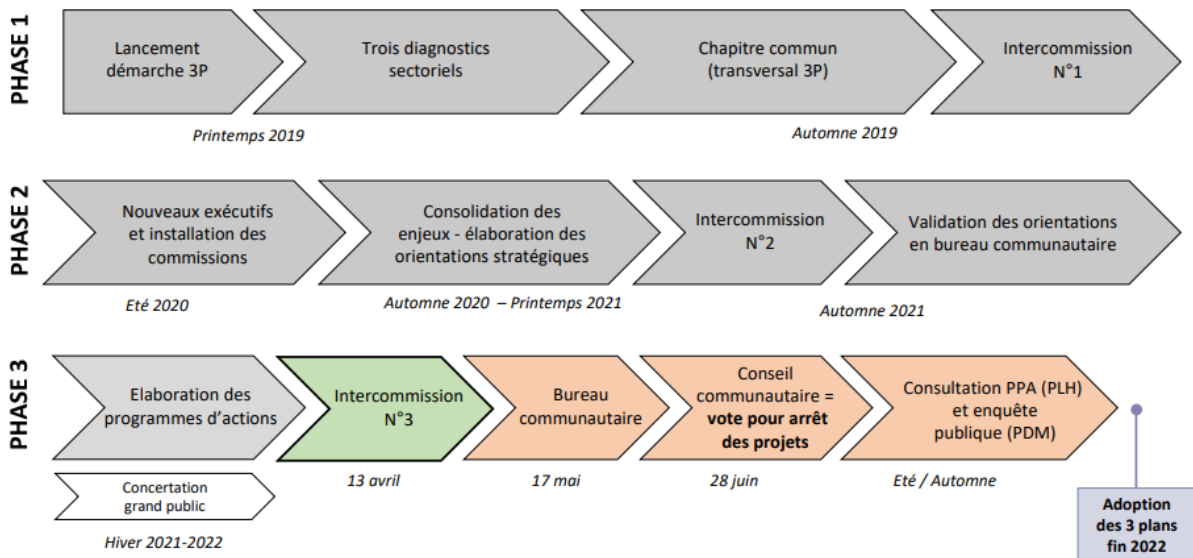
PHASE 1

Lancement démarche 3P

Trois diagnostics sectoriels

Chapitre commun (transversal 3P)

Intercommission N°1

Printemps 2019

Automne 2019

PHASE 2

Nouveaux exécutifs et installation des commissions

Consolidation des enjeux - élaboration des orientations stratégiques

Intercommission N°2

Validation des orientations en bureau communautaire

Eté 2020

Automne 2020 – Printemps 2021

Automne 2021

PHASE 3

Elaboration des programmes d'actions

Intercommission N°3

Bureau communautaire

Conseil communautaire = **vote pour arrêt des projets**

Consultation PPA (PLH) et enquête publique (PDM)

Concertation grand public

13 avril

17 mai

28 juin

Eté / Automne

Hiver 2021-2022

**Adoption des 3 plans fin 2022**